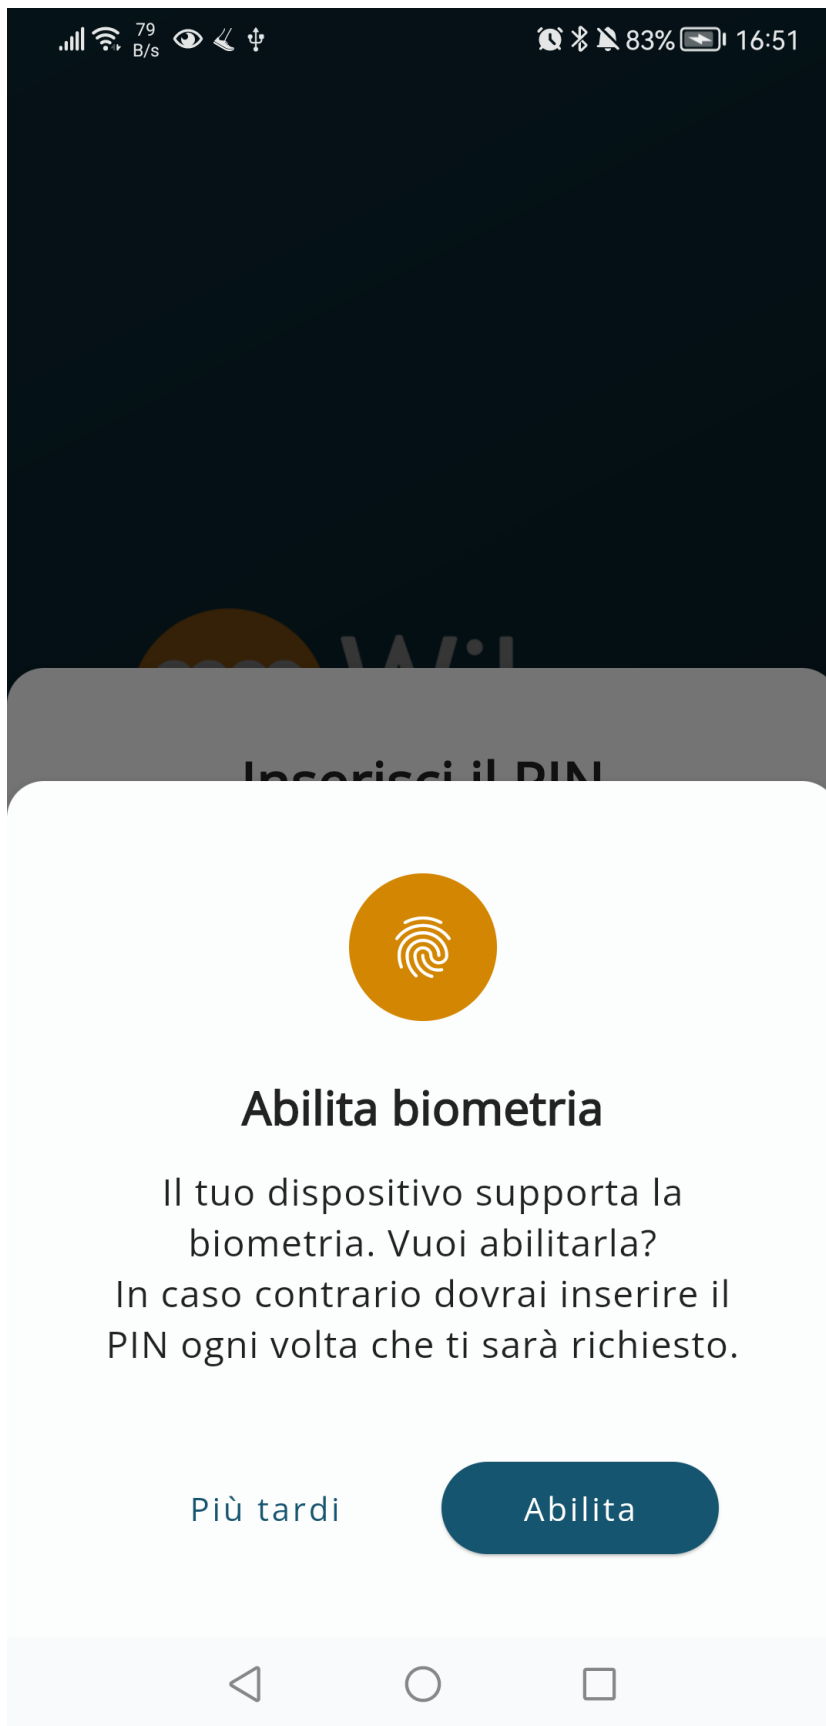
79 B/s 83% 16:51

Inserisci il PIN

Abilita biometria

Il tuo dispositivo supporta la biometria. Vuoi abilitarla?
In caso contrario dovrai inserire il PIN ogni volta che ti sarà richiesto.

Più tardi

Abilita